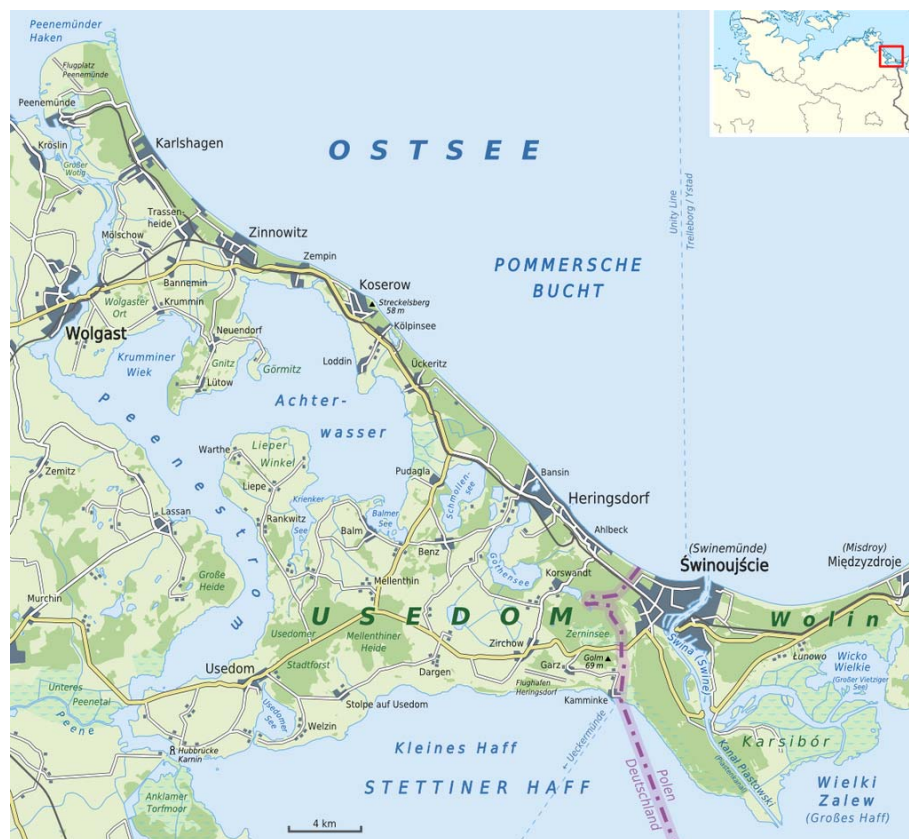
Peenemünder Haken
Flugplatz Peenemünde
Peenemünde
Karlshagen
OSTSEE
Kröslin
Großer Wotig
Trassenheide
Mölschow
Zinnowitz
Zempin
Koserow
Streckelsberg 58 m
Kölpinsee
Bannemin
Krummin
Wolgaster Ort
Wolgast
Neuendorf
Krumminer Wiek
Gnitz
Görmitz
Lütow
Loddin
Ückeritz
POMMERSCHE BUCHT
Unity Line Trelleborg / Ystad
Achterwasser
Peenestrom
Warthe
Lieper Winkel
Liepe
Krienker See
Zemitz
Lassan
Rankwitz
Balm
Balmer See
Pudagla
Schmollensee
Bansin
Heringsdorf
Ahlbeck
Benz
Gothensee
Korswandt
(Swinemünde)
Świnoujście
(Misdroy)
Międzyzdroje
Große Heide
Mellenthin
Murchin
USEDOM
Wolin
Usedomer Stadtforst
Mellenthiner Heide
Zirchow
Zerninsee
Świna (Swine)
Łunowo
Wicko Wielkie
(Großer Vietziger See)
Usedom
Garz
Golm 69 m
Flughafen Heringsdorf
Dargen
Unteres Peenetal
Peene
Usedomer See
Stolpe auf Usedom
Kamminke
Welzin
Kanał Piastowski
Karsibór
Hubbrücke Karnin
Kleines Haff
Ueckermünde
Polen
Deutschland
Anklamer Torfmoor
STETTINER HAFF
Wielki Zalew
(Großes Haff)
4 km